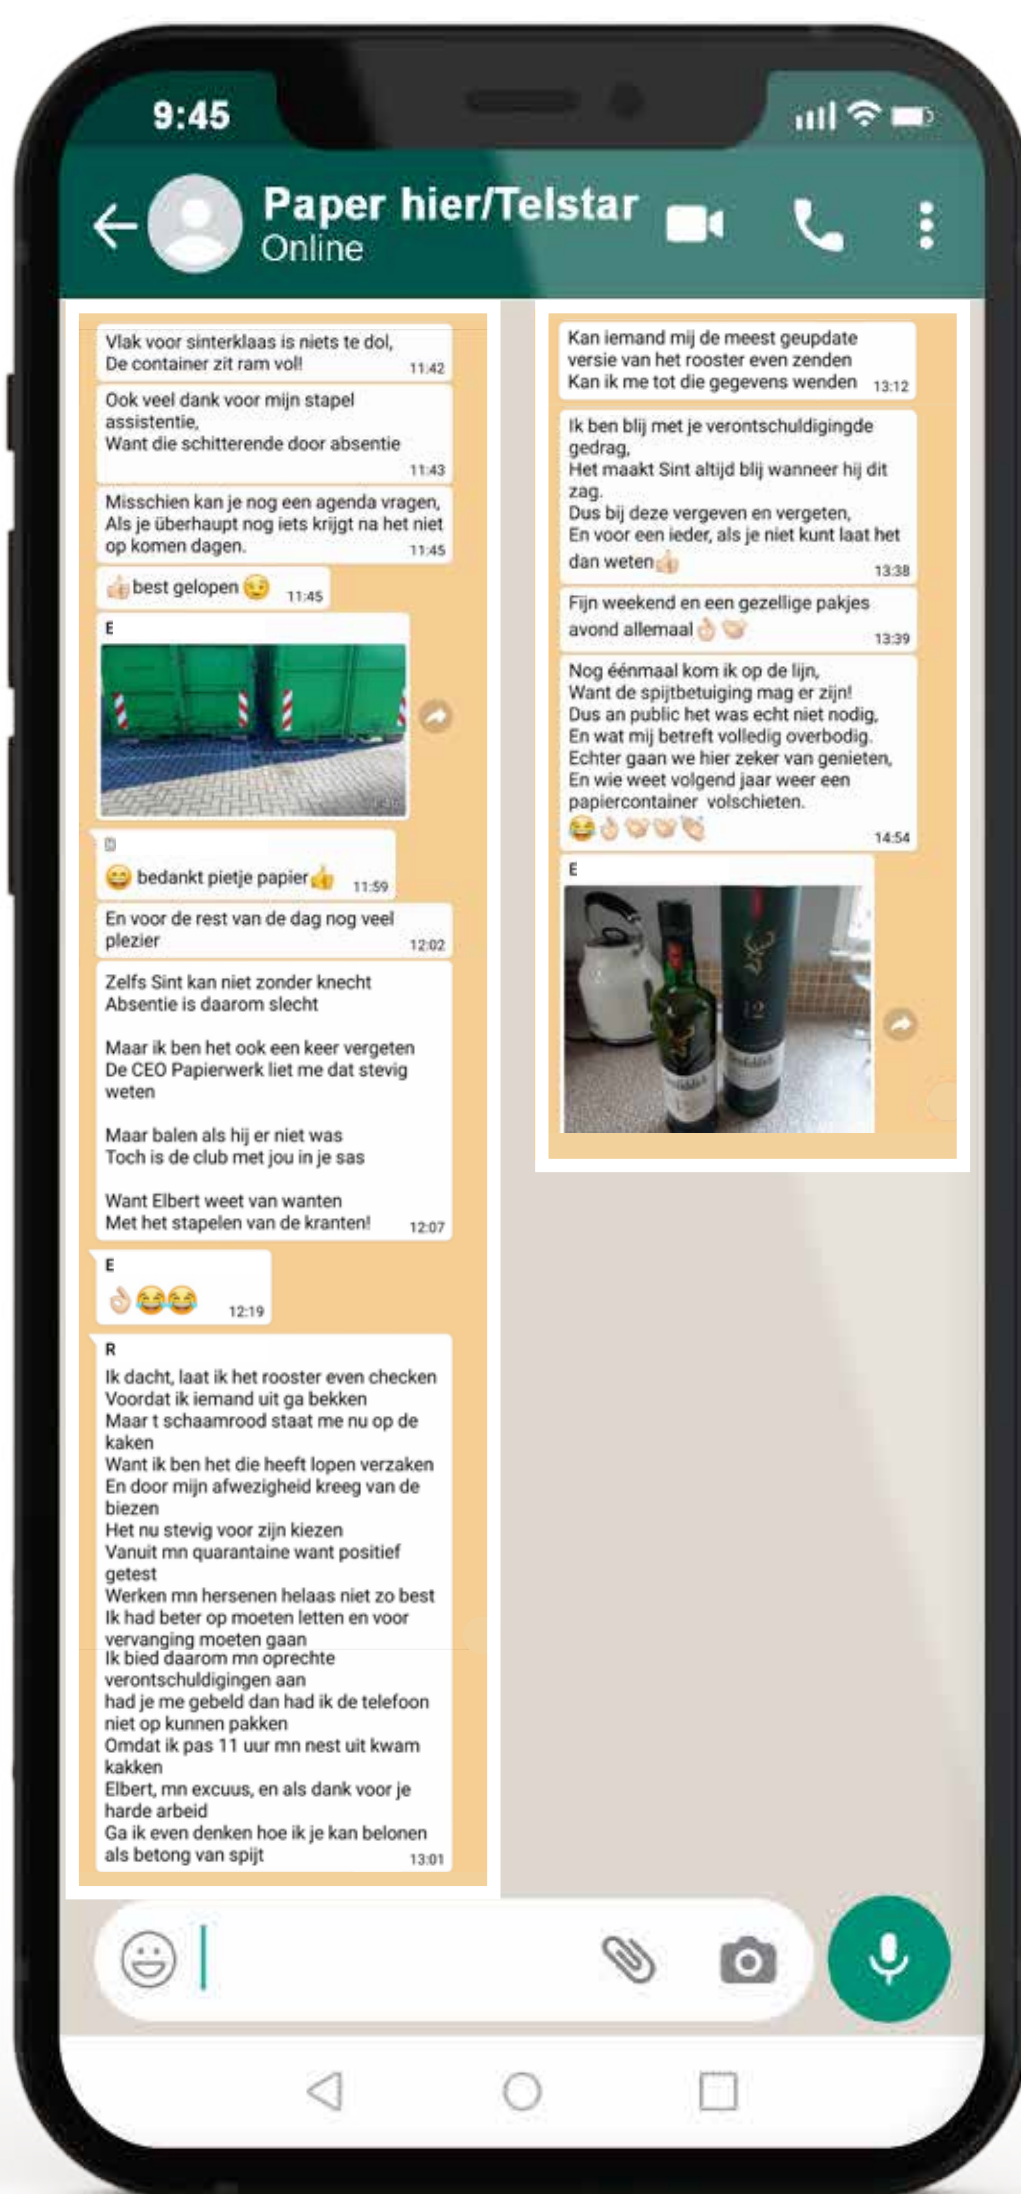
9:45

Paper hier/Telstar
Online

Vlak voor sinterklaas is niets te dol,
De container zit ram vol! 11:42

Ook veel dank voor mijn stapel assistentie,
Want die schitterende door absentie 11:43

Misschien kan je nog een agenda vragen,
Als je überhaupt nog iets krijgt na het niet op komen dagen. 11:45

👍best gelopen 😉 11:45

E

😁 bedankt pietje papier👍 11:59

En voor de rest van de dag nog veel plezier 12:02

Zelfs Sint kan niet zonder knecht
Absentie is daarom slecht

Maar ik ben het ook een keer vergeten
De CEO Papierwerk liet me dat stevig weten

Maar balen als hij er niet was
Toch is de club met jou in je sas

Want Elbert weet van wanten
Met het stapelen van de kranten! 12:07

E
👌😂😂 12:19

R
Ik dacht, laat ik het rooster even checken
Voordat ik iemand uit ga bekken
Maar t schaamrood staat me nu op de kaken
Want ik ben het die heeft lopen verzaken
En door mijn afwezigheid kreeg van de biezen
Het nu stevig voor zijn kiezen
Vanuit mn quarantaine want positief getest
Werken mn hersenen helaas niet zo best
Ik had beter op moeten letten en voor vervanging moeten gaan
Ik bied daarom mn oprechte verontschuldigingen aan
had je me gebeld dan had ik de telefoon niet op kunnen pakken
Omdat ik pas 11 uur mn nest uit kwam kakken
Elbert, mn excuus, en als dank voor je harde arbeid
Ga ik even denken hoe ik je kan belonen als betong van spijt 13:01

Kan iemand mij de meest geupdate versie van het rooster even zenden
Kan ik me tot die gegevens wenden 13:12

Ik ben blij met je verontschuldigingde gedrag,
Het maakt Sint altijd blij wanneer hij dit zag.
Dus bij deze vergeven en vergeten,
En voor een ieder, als je niet kunt laat het dan weten👍 13:38

Fijn weekend en een gezellige pakjes avond allemaal👌🤝 13:39

Nog éénmaal kom ik op de lijn,
Want de spijtbetuiging mag er zijn!
Dus an public het was echt niet nodig,
En wat mij betreft volledig overbodig.
Echter gaan we hier zeker van genieten,
En wie weet volgend jaar weer een papiercontainer volschieten.
😂👌🤝🤝👏 14:54

E

12